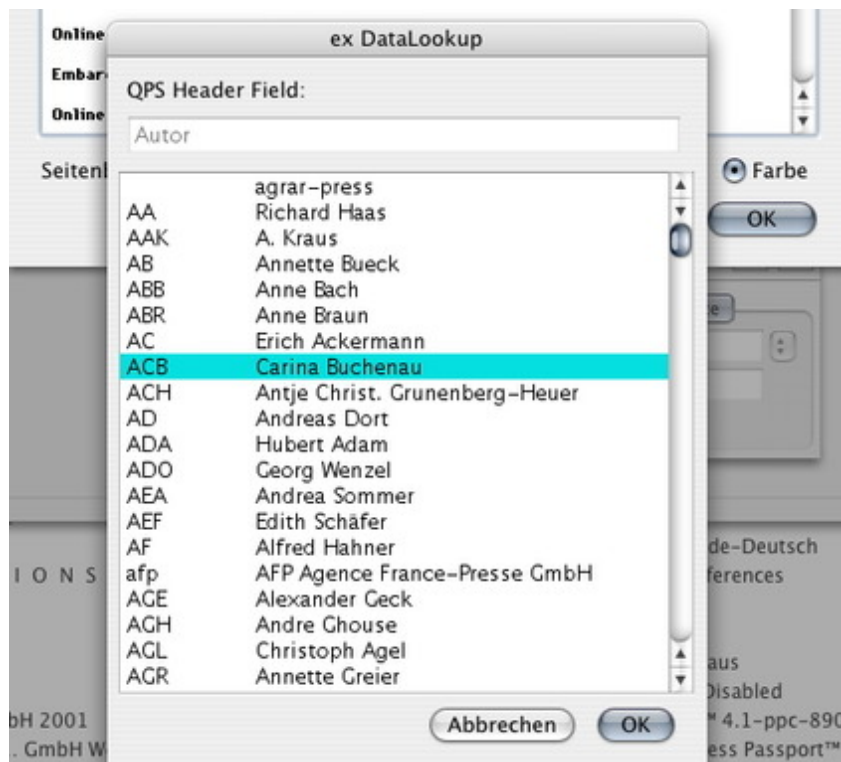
Online
Embar
Online

Seitenl

Farbe
OK

ex DataLookup

QPS Header Field:

Autor

| | |
|---|---|
| | agrar-press |
| AA | Richard Haas |
| AAK | A. Kraus |
| AB | Annette Bueck |
| ABB | Anne Bach |
| ABR | Anne Braun |
| AC | Erich Ackermann |
| ACB | Carina Buchenau |
| ACH | Antje Christ. Grunenberg-Heuer |
| AD | Andreas Dort |
| ADA | Hubert Adam |
| ADO | Georg Wenzel |
| AEA | Andrea Sommer |
| AEF | Edith Schäfer |
| AF | Alfred Hahner |
| afp | AFP Agence France-Presse GmbH |
| AGE | Alexander Geck |
| AGH | Andre Ghouse |
| AGL | Christoph Agel |
| AGR | Annette Greier |

Abbrechen
OK

I O N S
bH 2001
. GmbH W

de-Deutsch
ferences
aus
Disabled
™ 4.1-ppc-890
ess Passport™